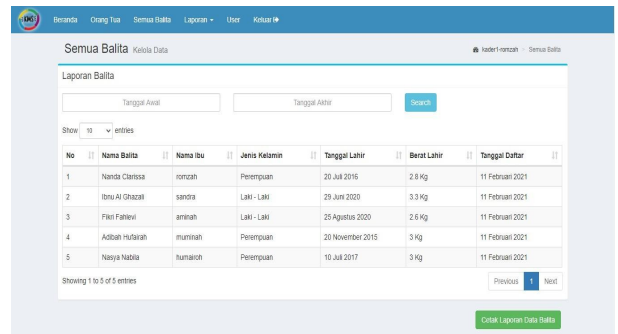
Beranda Orang Tua Semua Balita Laporan User Keluar

Semua Balita Kelola Data

kader1-romzah > Semua Balita

Laporan Balita

Tanggal Awal

Tanggal Akhir

Search

Show 10 entries

| No | Nama Balita | Nama Ibu | Jenis Kelamin | Tanggal Lahir | Berat Lahir | Tanggal Daftar |
|---|---|---|---|---|---|---|
| 1 | Nanda Clarissa | romzah | Perempuan | 20 Juli 2016 | 2.8 Kg | 11 Februari 2021 |
| 2 | Ibnu Al Ghazali | sandra | Laki - Laki | 29 Juni 2020 | 3.3 Kg | 11 Februari 2021 |
| 3 | Fikri Fahlevi | aminah | Laki - Laki | 25 Agustus 2020 | 2.6 Kg | 11 Februari 2021 |
| 4 | Adibah Hufairah | muminah | Perempuan | 20 November 2015 | 3 Kg | 11 Februari 2021 |
| 5 | Nasya Nabila | humairoh | Perempuan | 10 Juli 2017 | 3 Kg | 11 Februari 2021 |

Showing 1 to 5 of 5 entries

Previous 1 Next

Cetak Laporan Data Balita